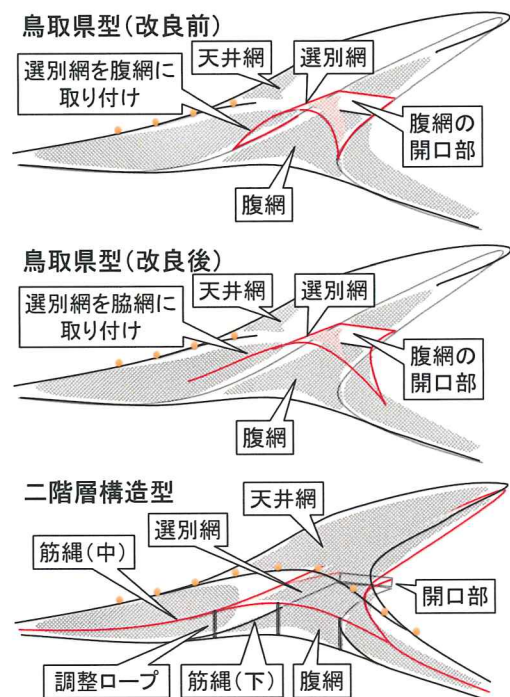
鳥取県型(改良前)

選別網を腹網に取り付け

天井網

選別網

腹網の開口部

腹網

鳥取県型(改良後)

選別網を脇網に取り付け

天井網

選別網

腹網の開口部

腹網

二階層構造型

天井網

選別網

筋縄(中)

開口部

調整ロープ

筋縄(下)

腹網